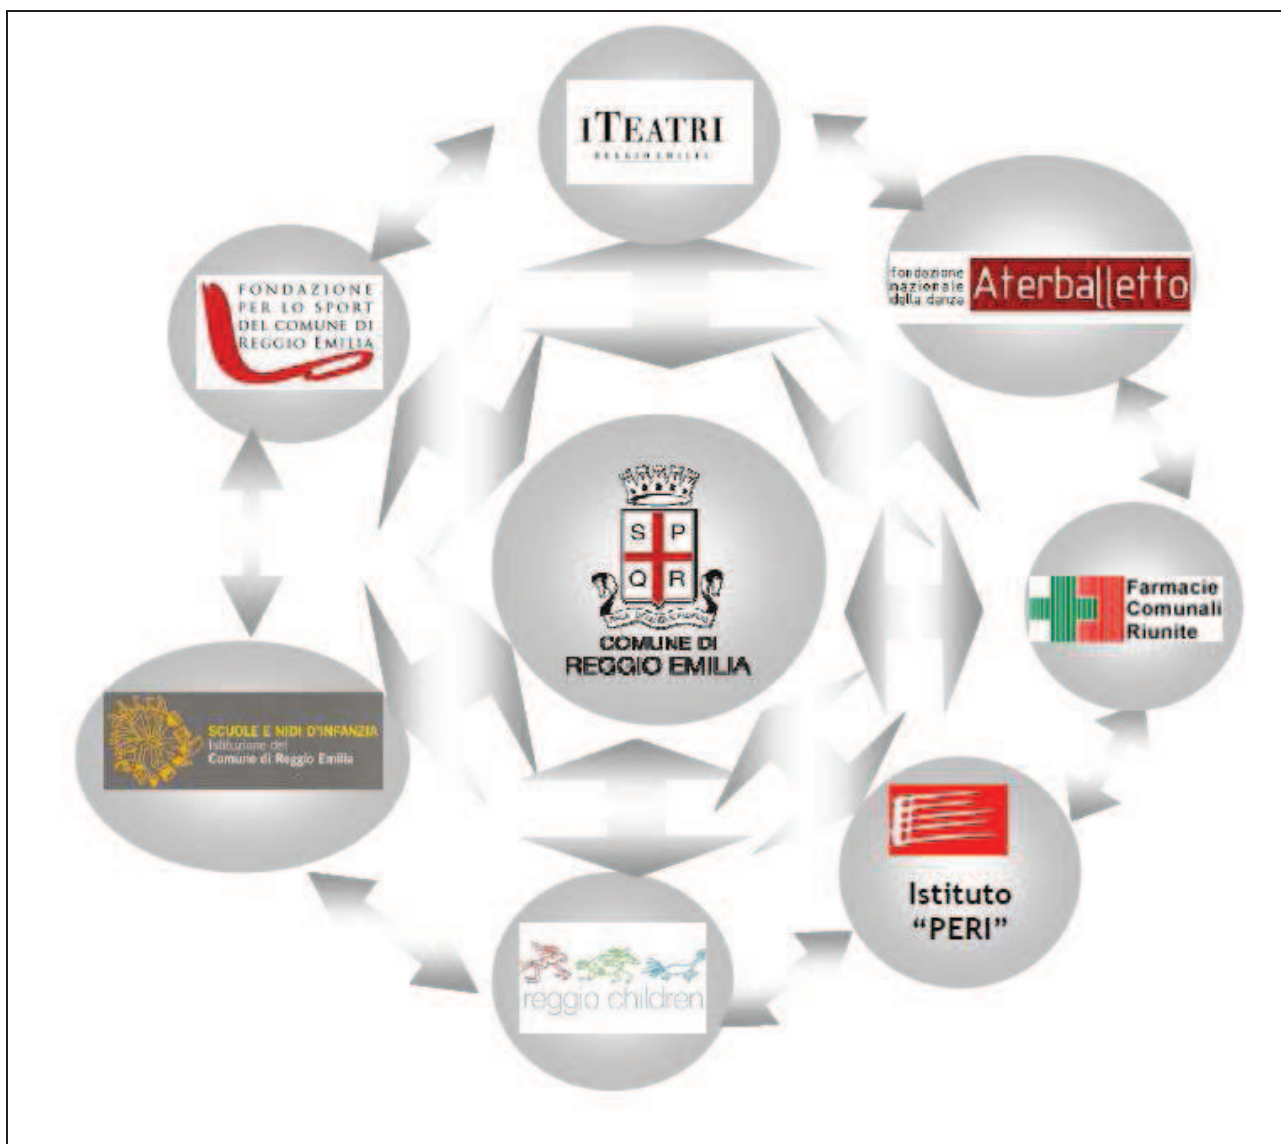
I TEATRI
REGGIO EMILIA

FONDAZIONE PER LO SPORT DEL COMUNE DI REGGIO EMILIA

fondazione nazionale della danza Aterballetto

S P Q R
COMUNE DI REGGIO EMILIA

Farmacie Comunali Riunite

SCUOLE E NIDI D'INFANZIA
Istituzione del Comune di Reggio Emilia

Istituto "PERI"

reggio children